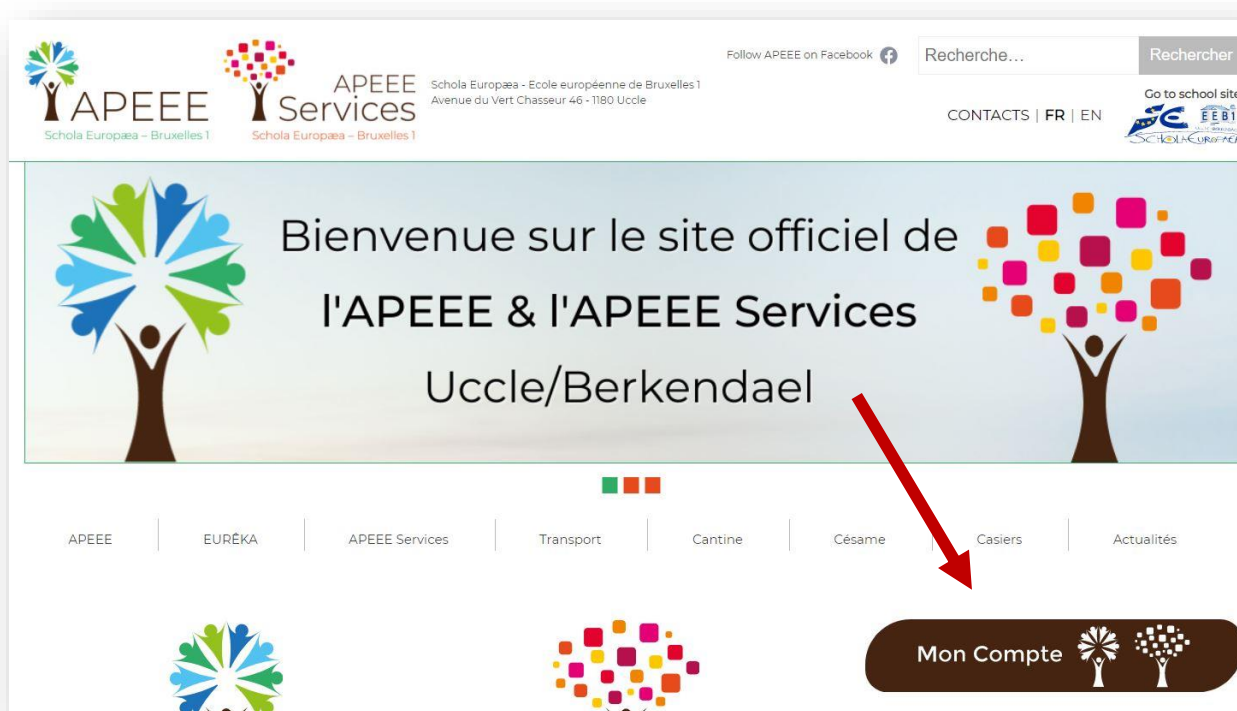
APEEE
Schola Europæa – Bruxelles 1

APEEE Services
Schola Europæa – Bruxelles 1

Schola Europæa - Ecole européenne de Bruxelles 1
Avenue du Vert Chasseur 46 - 1180 Uccle

Follow APEEE on Facebook

Recherche…

Rechercher

CONTACTS | FR | EN

Go to school site

EEB1

SCHOLA EUROPAEA

Bienvenue sur le site officiel de
l'APEEE & l'APEEE Services
Uccle/Berkendael

APEEE | EURÊKA | APEEE Services | Transport | Cantine | Césame | Casiers | Actualités

Mon Compte